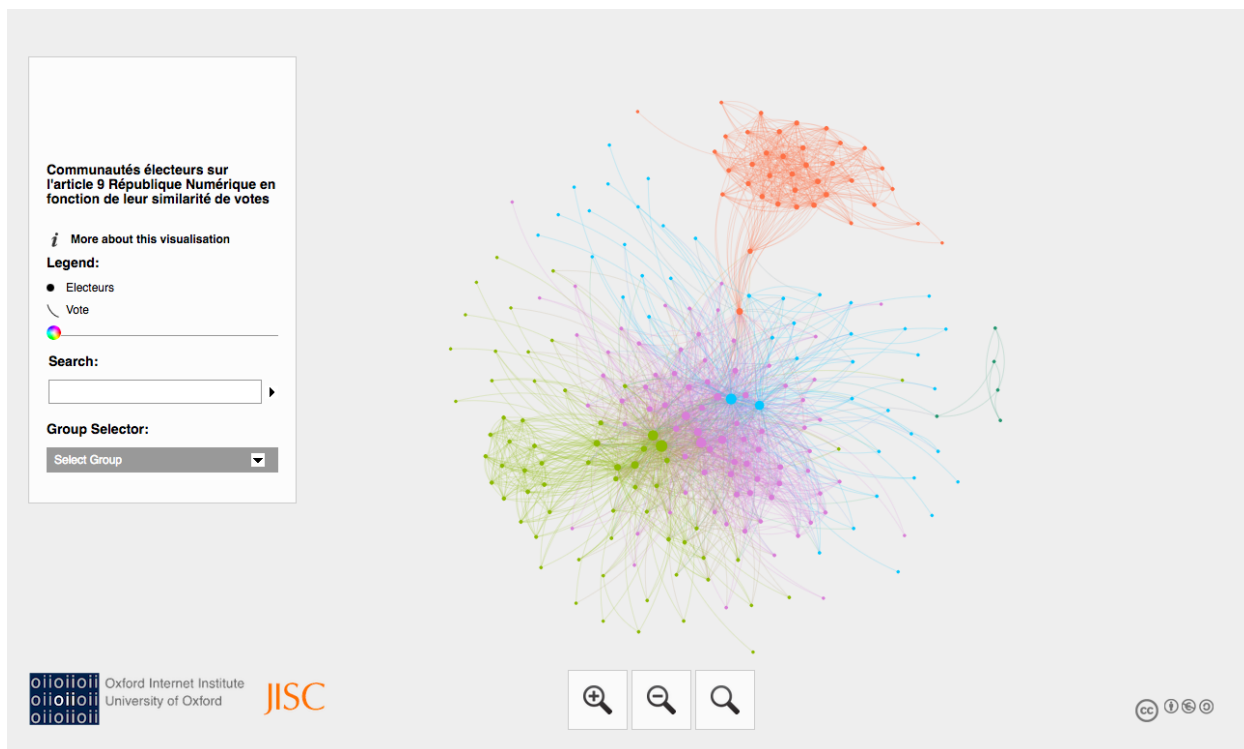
Communautés électeurs sur l'article 9 République Numérique en fonction de leur similarité de votes

More about this visualisation

Legend:

Electeurs

Vote

Search:

Group Selector:

Select Group

oiioiioii
oiioiioii
oiioiioii

Oxford Internet Institute
University of Oxford

JISC